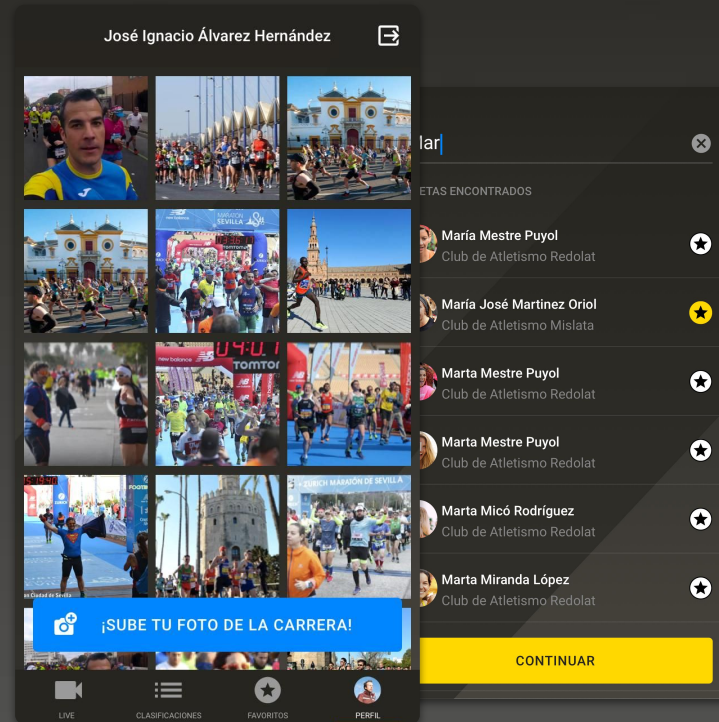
José Ignacio Álvarez Hernández

¡SUBE TU FOTO DE LA CARRERA!

LIVE

CLASIFICACIONES

FAVORITOS

PERFIL

lar

ETAS ENCONTRADOS

María Mestre Puyol
Club de Atletismo Redolat

María José Martinez Oriol
Club de Atletismo Mislata

Marta Mestre Puyol
Club de Atletismo Redolat

Marta Mestre Puyol
Club de Atletismo Redolat

Marta Micó Rodríguez
Club de Atletismo Redolat

Marta Miranda López
Club de Atletismo Redolat

CONTINUAR